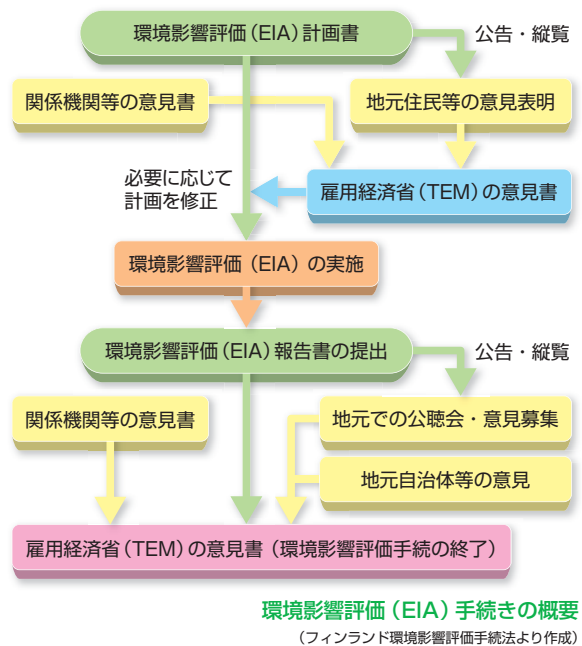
環境影響評価（EIA）計画書

公告・縦覧

関係機関等の意見書

地元住民等の意見表明

必要に応じて計画を修正

雇用経済省（TEM）の意見書

環境影響評価（EIA）の実施

環境影響評価（EIA）報告書の提出

公告・縦覧

関係機関等の意見書

地元での公聴会・意見募集

地元自治体等の意見

雇用経済省（TEM）の意見書（環境影響評価手続の終了）

環境影響評価（EIA）手続きの概要

（フィンランド環境影響評価手続法より作成）